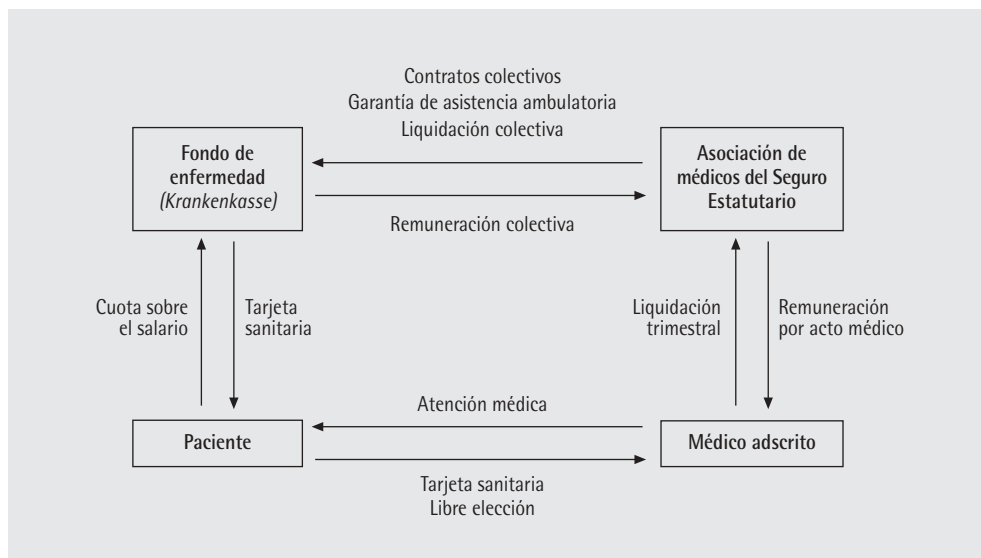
Contratos colectivos
Garantía de asistencia ambulatoria
Liquidación colectiva

Fondo de enfermedad (Krankenkasse)

Asociación de médicos del Seguro Estatutario

Remuneración colectiva

Cuota sobre el salario

Tarjeta sanitaria

Liquidación trimestral

Remuneración por acto médico

Atención médica

Paciente

Médico adscrito

Tarjeta sanitaria
Libre elección